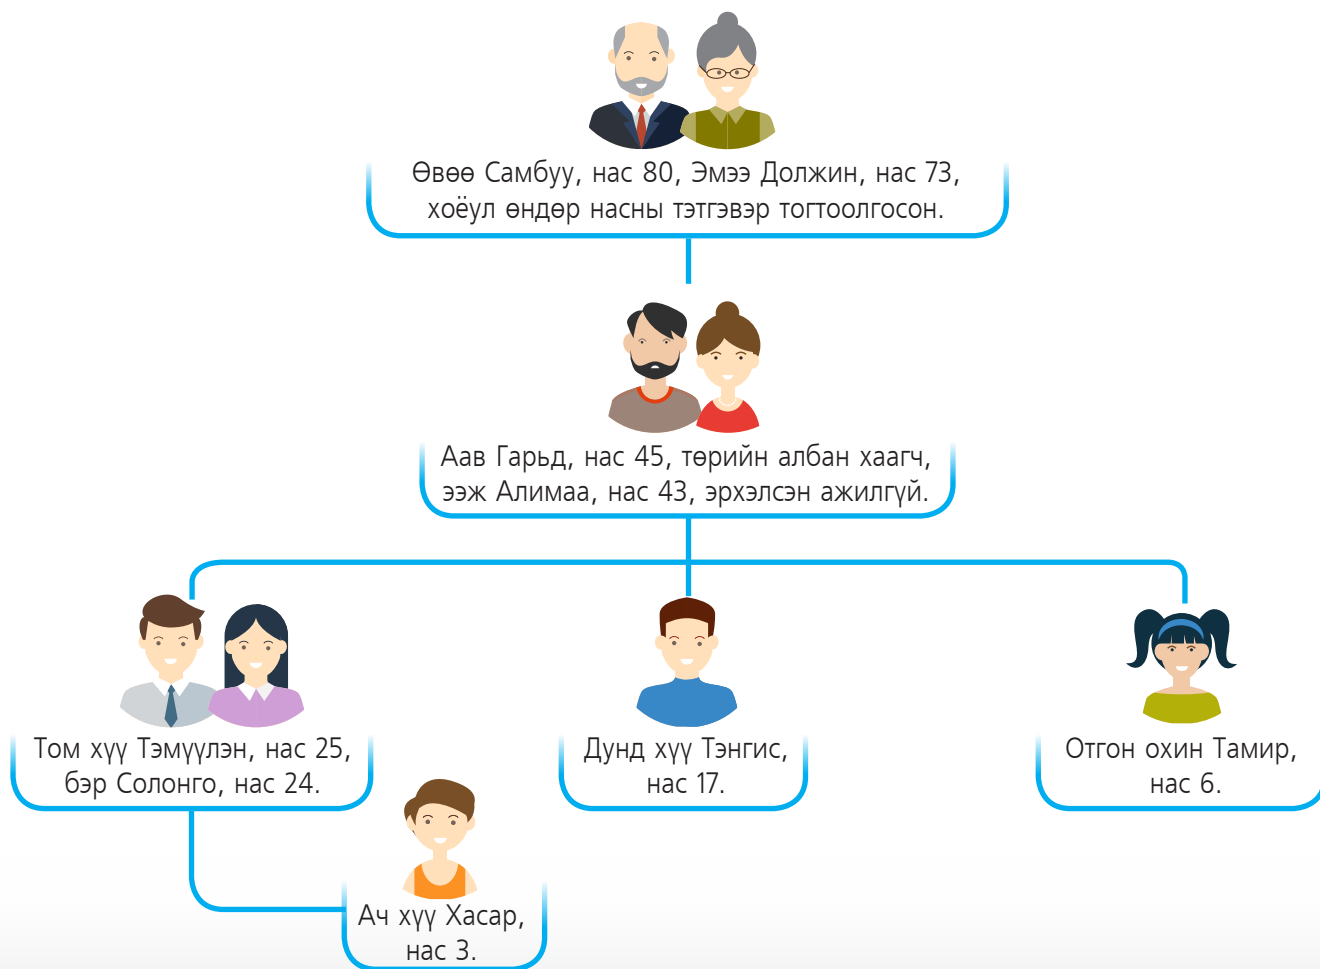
Өвөө Самбуу, нас 80, Эмээ Должин, нас 73, хоёул өндөр насны тэтгэвэр тогтоолгосон.

Аав Гарьд, нас 45, төрийн албан хаагч, ээж Алимаа, нас 43, эрхэлсэн ажилгүй.

Том хүү Тэмүүлэн, нас 25, бэр Солонго, нас 24.

Дунд хүү Тэнгис, нас 17.

Отгон охин Тамир, нас 6.

Ач хүү Хасар, нас 3.